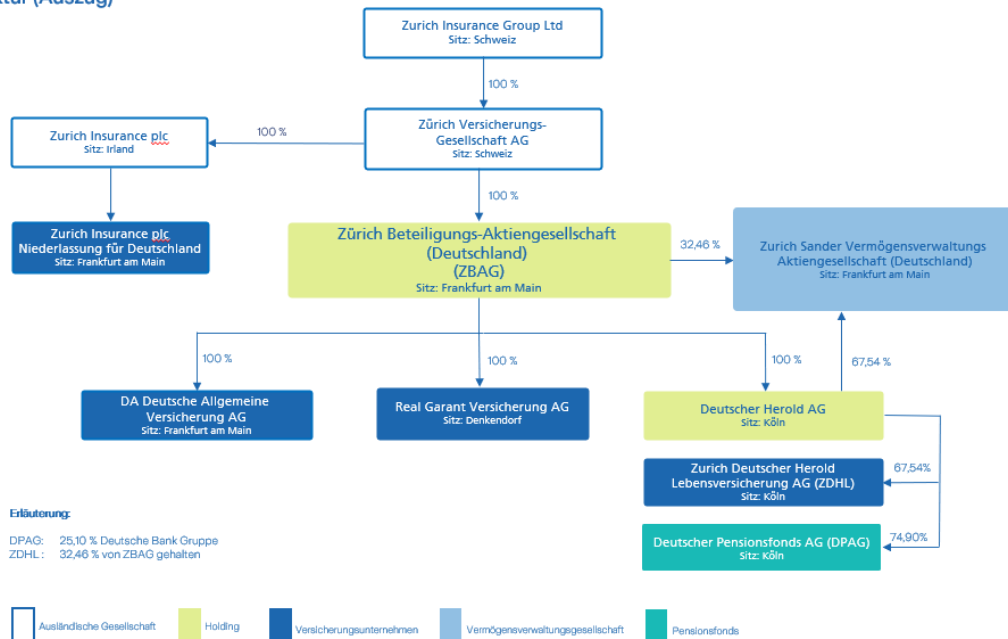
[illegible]

Zurich Insurance Group Ltd
Sitz: Schweiz

100 %

Zürich Versicherungs-Gesellschaft AG
Sitz: Schweiz

100 %

Zurich Insurance plc
Sitz: Irland

Zurich Insurance plc Niederlassung für Deutschland
Sitz: Frankfurt am Main

100 %

Zürich Beteiligungs-Aktiengesellschaft (Deutschland) (ZBAG)
Sitz: Frankfurt am Main

32,46 %

Zurich Sander Vermögensverwaltungs Aktiengesellschaft (Deutschland)
Sitz: Frankfurt am Main

100 %

100 %

100 %

67,54 %

DA Deutsche Allgemeine Versicherung AG
Sitz: Frankfurt am Main

Real Garant Versicherung AG
Sitz: Denkendorf

Deutscher Herold AG
Sitz: Köln

Zurich Deutscher Herold Lebensversicherung AG (ZDHL)
Sitz: Köln

67,54%

Deutscher Pensionsfonds AG (DPAG)
Sitz: Köln

74,90%

Erläuterung:

DPAG: 25,10 % Deutsche Bank Gruppe
ZDHL: 32,46 % von ZBAG gehalten

Ausländische Gesellschaft
Holding
Versicherungsunternehmen
Vermögensverwaltungsgesellschaft
Pensionsfonds